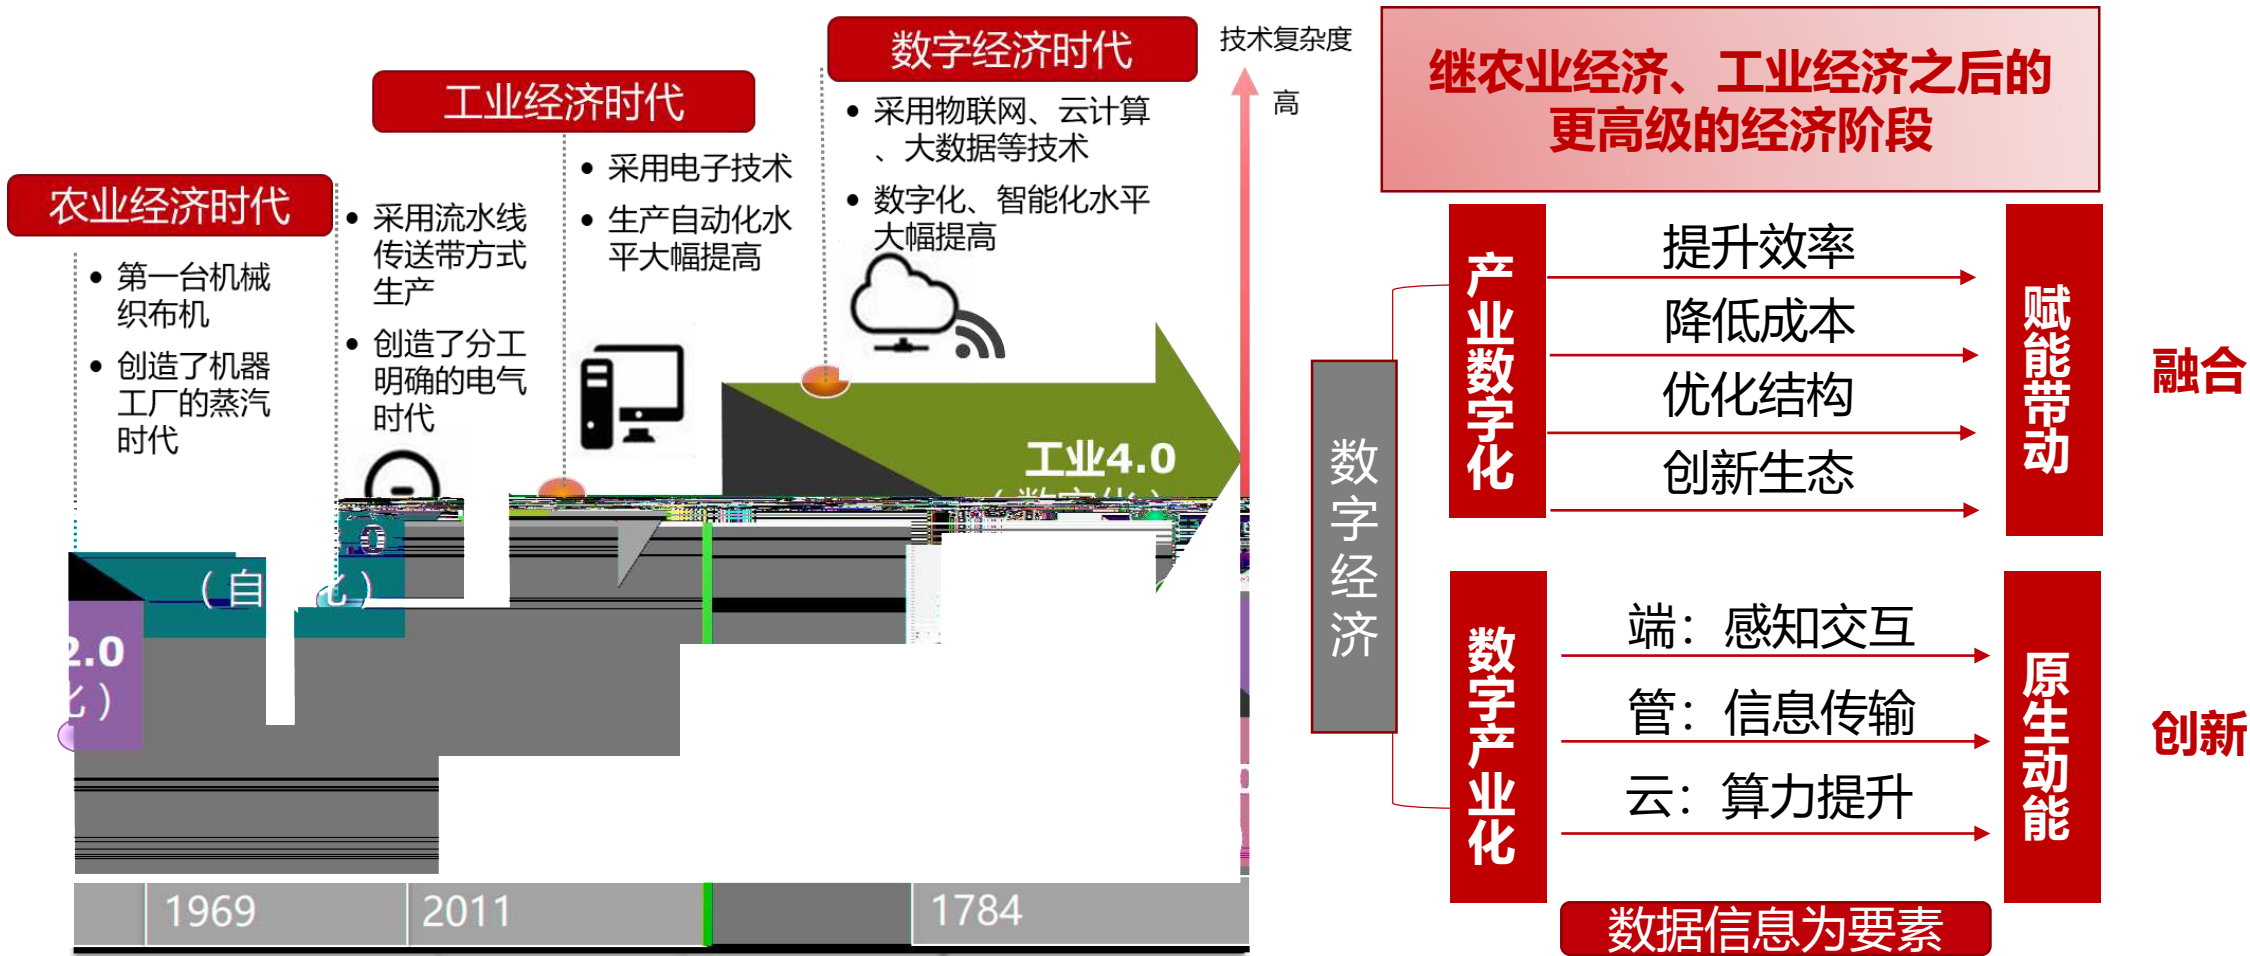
数字经济时代

工业经济时代

农业经济时代

技术复杂度

高

继农业经济、工业经济之后的更高级的经济阶段

• 采用物联网、云计算、大数据等技术
• 数字化、智能化水平大幅提高

• 采用电子技术
• 生产自动化水平大幅提高

• 采用流水线传送带方式生产
• 创造了分工明确的电气时代

• 第一台机械织布机
• 创造了机器工厂的蒸汽时代

工业4.0

（自

.0

2.0

）

1969

2011

1784

数字经济

产业数字化

提升效率

降低成本

优化结构

创新生态

赋能带动

融合

数字产业化

端：感知交互

管：信息传输

云：算力提升

原生动能

创新

数据信息为要素